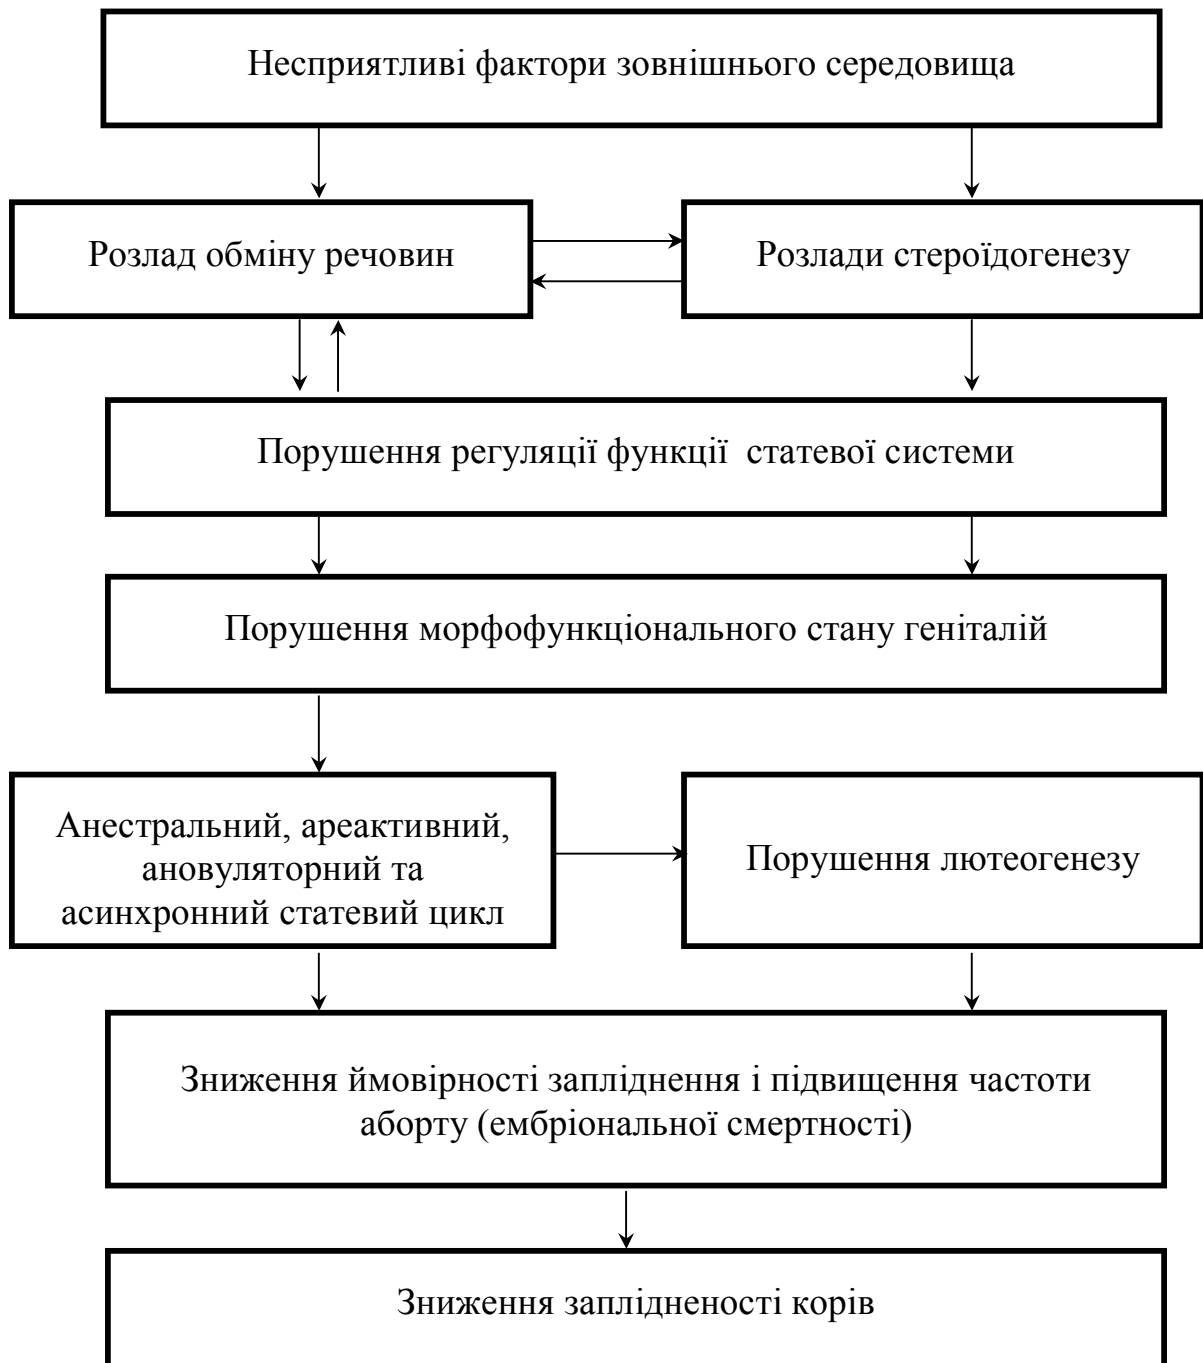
Несприятливі фактори зовнішнього середовища

Розлад обміну речовин

Розлади стероїдогенезу

Порушення регуляції функції статевої системи

Порушення морфофункціонального стану геніталій

Анестральний, ареактивний, ановуляторний та асинхронний статевий цикл

Порушення лютеогенезу

Зниження ймовірності запліднення і підвищення частоти аборту (ембріональної смертності)

Зниження заплідненості корів